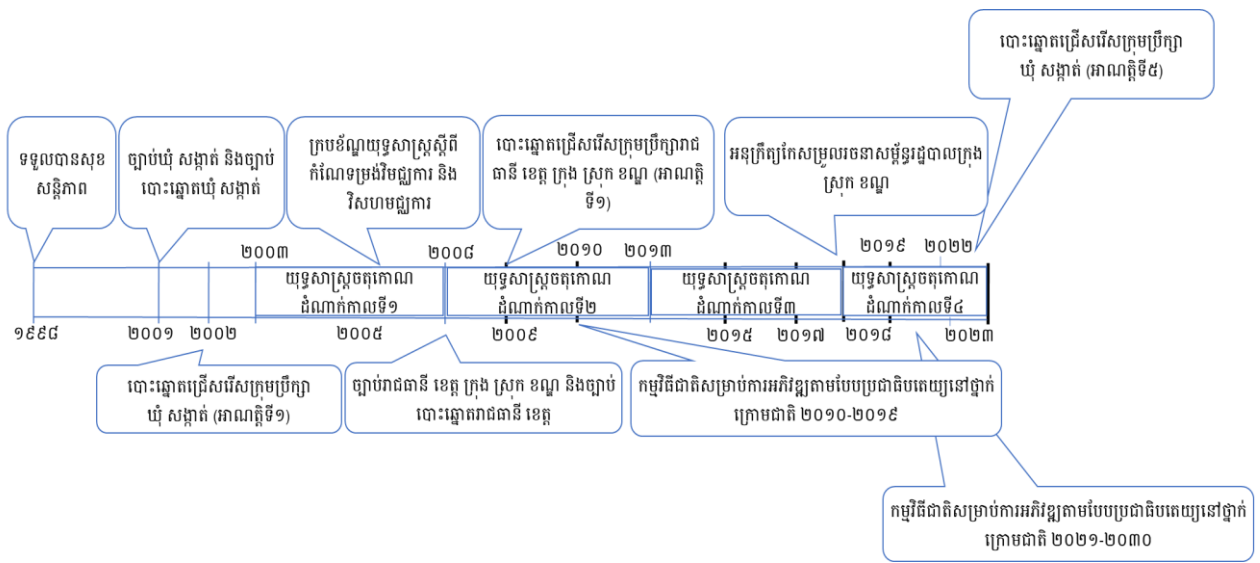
បោះឆ្នោតជ្រើសរើសក្រុមប្រឹក្សា ឃុំ សង្កាត់ (អាណត្តិទី៥)

ទទួលបានសុខសន្តិភាព

ច្បាប់ឃុំ សង្កាត់ និងច្បាប់បោះឆ្នោតឃុំ សង្កាត់

ក្របខ័ណ្ឌយុទ្ធសាស្ត្រស្តីពីកំណែទម្រង់វិមជ្ឈការ និងវិសហមជ្ឈការ

បោះឆ្នោតជ្រើសរើសក្រុមប្រឹក្សារាជធានី ខេត្ត ក្រុង ស្រុក ខណ្ឌ (អាណត្តិទី១)

អនុក្រឹត្យកែសម្រួលរចនាសម្ព័ន្ធរដ្ឋបាលក្រុង ស្រុក ខណ្ឌ

២០០៣ ២០០៨ ២០១០ ២០១៣ ២០១៩ ២០២២

យុទ្ធសាស្ត្រចតុកោណ ដំណាក់កាលទី១

យុទ្ធសាស្ត្រចតុកោណ ដំណាក់កាលទី២

យុទ្ធសាស្ត្រចតុកោណ ដំណាក់កាលទី៣

យុទ្ធសាស្ត្រចតុកោណ ដំណាក់កាលទី៤

១៩៩៨ ២០០១ ២០០២ ២០០៥ ២០០៩ ២០១៥ ២០១៧ ២០១៨ ២០២៣

បោះឆ្នោតជ្រើសរើសក្រុមប្រឹក្សា ឃុំ សង្កាត់ (អាណត្តិទី១)

ច្បាប់រាជធានី ខេត្ត ក្រុង ស្រុក ខណ្ឌ និងច្បាប់បោះឆ្នោតរាជធានី ខេត្ត

កម្មវិធីជាតិសម្រាប់ការអភិវឌ្ឍតាមបែបប្រជាធិបតេយ្យនៅថ្នាក់ក្រោមជាតិ ២០១០-២០១៩

កម្មវិធីជាតិសម្រាប់ការអភិវឌ្ឍតាមបែបប្រជាធិបតេយ្យនៅថ្នាក់ក្រោមជាតិ ២០២១-២០៣០